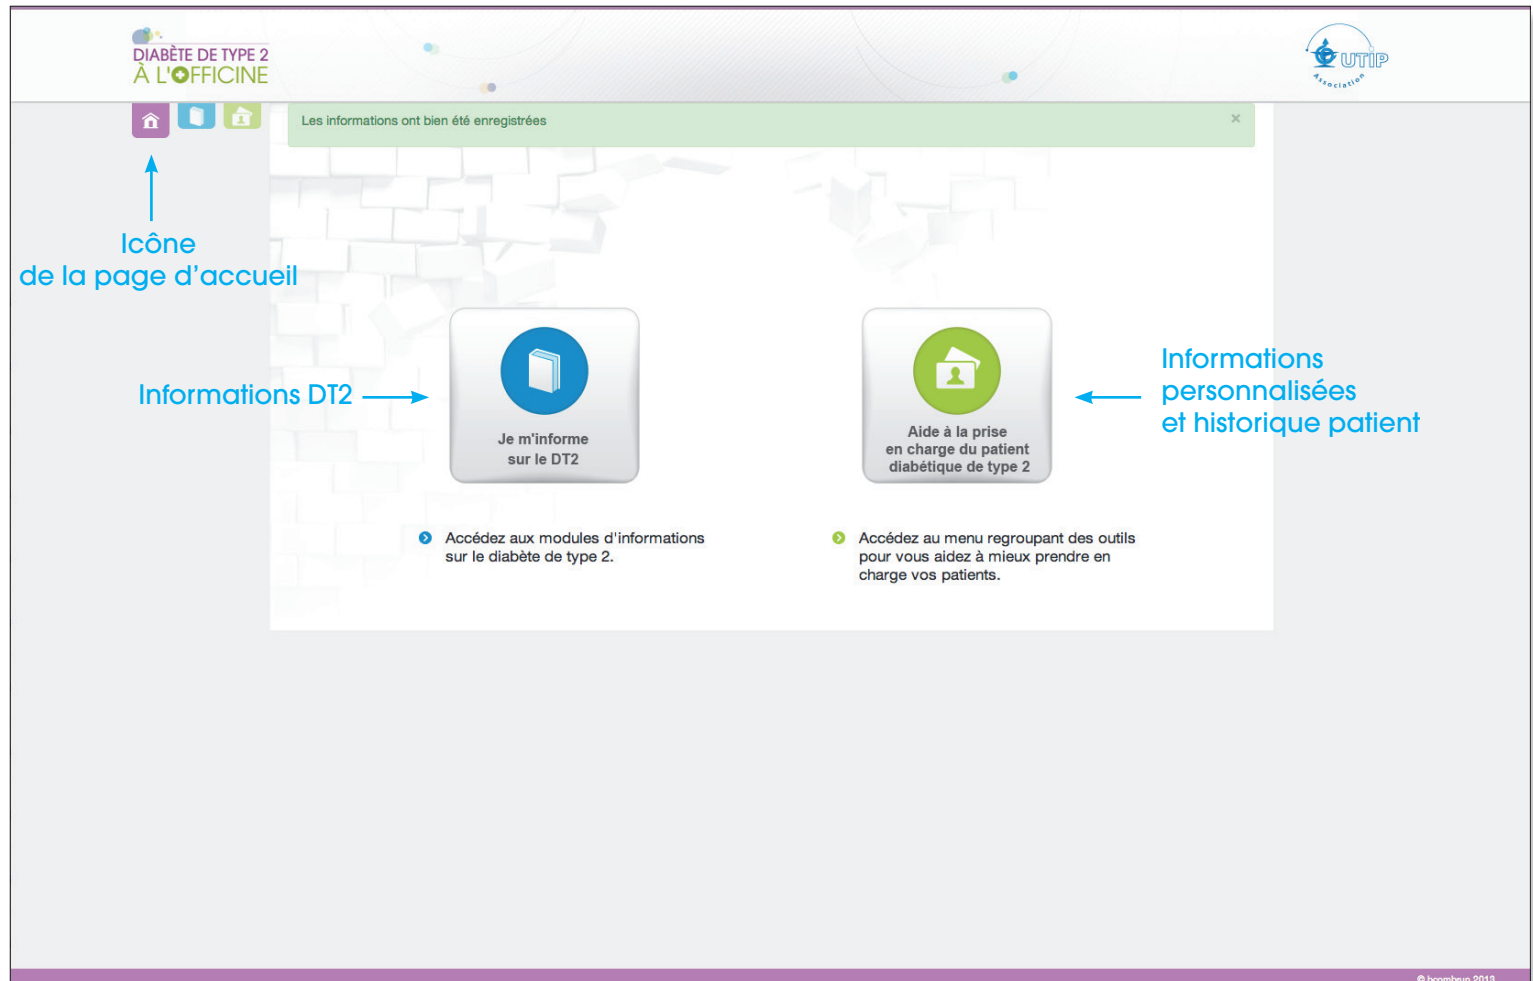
DIABÈTE DE TYPE 2
À L'OFFICINE

UTIP
Association

Les informations ont bien été enregistrées ×

Icône
de la page d'accueil

Informations DT2

Je m'informe sur le DT2

Aide à la prise en charge du patient diabétique de type 2

Informations personnalisées et historique patient

Accédez aux modules d'informations sur le diabète de type 2.

Accédez au menu regroupant des outils pour vous aidez à mieux prendre en charge vos patients.

© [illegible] 2013